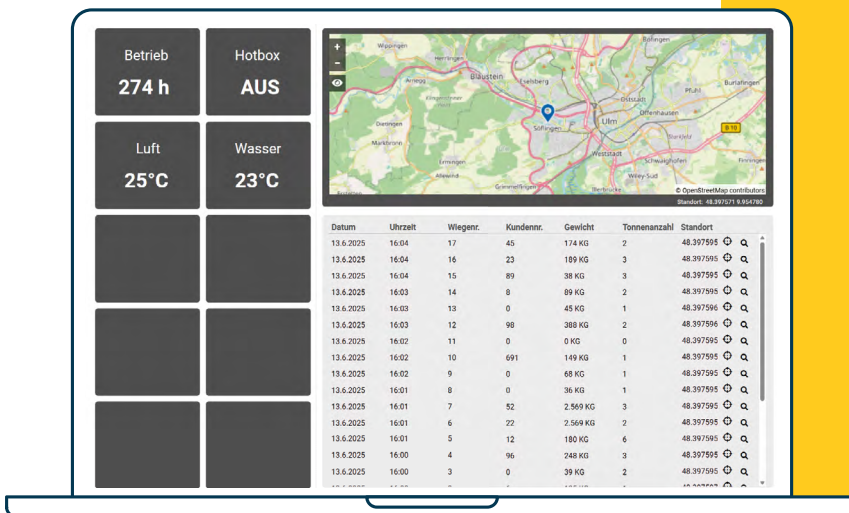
Betrieb
274 h

Hotbox
AUS

Luft
25°C

Wasser
23°C

+
-
Wippingen
Herrlingen
Blaustein
Ermingen
Söflingen
Ulm
Weststadt
Offenhausen
Pfuhl
Burlafingen
Schwaighofen
Wiley-Süd
Gremmelfingen
Dornstadt
Eselsberg
Eggingen
Allewind
Markbronn
Dietingen
Arnegg
B 10
Finningen
© OpenStreetMap contributors
Standort: 48.397571 9.954780

| Datum | Uhrzeit | Wiegenr. | Kundennr. | Gewicht | Tonnenanzahl | Standort |
|---|---|---|---|---|---|---|
| 13.6.2025 | 16:04 | 17 | 45 | 174 KG | 2 | 48.397595 |
| 13.6.2025 | 16:04 | 16 | 23 | 189 KG | 3 | 48.397595 |
| 13.6.2025 | 16:04 | 15 | 89 | 38 KG | 3 | 48.397595 |
| 13.6.2025 | 16:03 | 14 | 8 | 89 KG | 2 | 48.397595 |
| 13.6.2025 | 16:03 | 13 | 0 | 45 KG | 1 | 48.397596 |
| 13.6.2025 | 16:03 | 12 | 98 | 388 KG | 2 | 48.397596 |
| 13.6.2025 | 16:02 | 11 | 0 | 0 KG | 0 | 48.397595 |
| 13.6.2025 | 16:02 | 10 | 691 | 149 KG | 1 | 48.397595 |
| 13.6.2025 | 16:02 | 9 | 0 | 68 KG | 1 | 48.397595 |
| 13.6.2025 | 16:01 | 8 | 0 | 36 KG | 1 | 48.397595 |
| 13.6.2025 | 16:01 | 7 | 52 | 2.569 KG | 3 | 48.397595 |
| 13.6.2025 | 16:01 | 6 | 22 | 2.569 KG | 2 | 48.397595 |
| 13.6.2025 | 16:01 | 5 | 12 | 180 KG | 6 | 48.397595 |
| 13.6.2025 | 16:00 | 4 | 96 | 248 KG | 3 | 48.397595 |
| 13.6.2025 | 16:00 | 3 | 0 | 39 KG | 2 | 48.397595 |